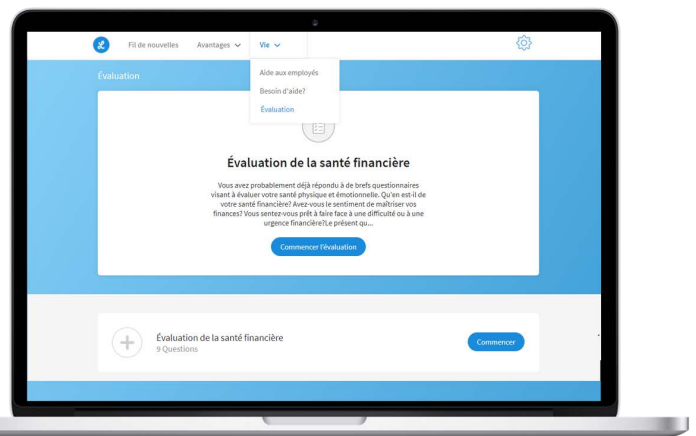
Fil de nouvelles Avantages Vie

Évaluation

Aide aux employés
Besoin d'aide?
Évaluation

Évaluation de la santé financière

Vous avez probablement déjà répondu à de brefs questionnaires visant à évaluer votre santé physique et émotionnelle. Qu'en est-il de votre santé financière? Avez-vous le sentiment de maîtriser vos finances? Vous sentez-vous prêt à faire face à une difficulté ou à une urgence financière?Le présent qu...

Commencer l'évaluation

Évaluation de la santé financière
9 Questions

Commencer